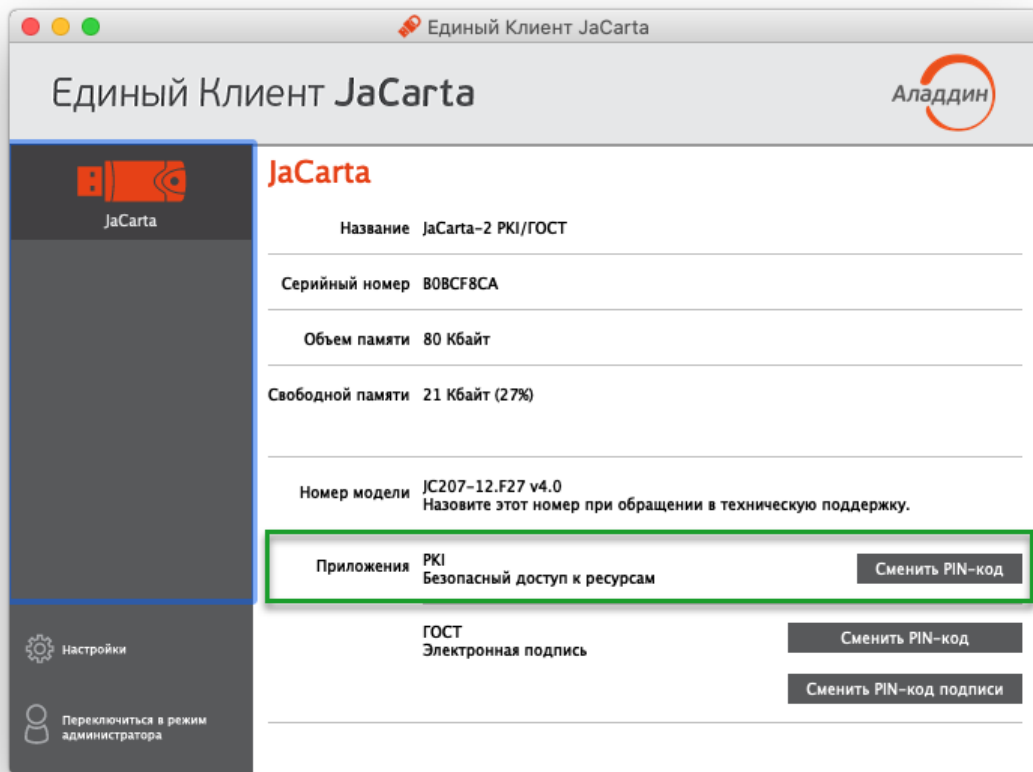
Единый Клиент JaCarta

Единый Клиент JaCarta

Аладдин

JaCarta

JaCarta

Название JaCarta-2 PKI/ГОСТ

Серийный номер B0BCF8CA

Объем памяти 80 Кбайт

Свободной памяти 21 Кбайт (27%)

Номер модели JC207-12.F27 v4.0
Назовите этот номер при обращении в техническую поддержку.

Приложения PKI
Безопасный доступ к ресурсам

Сменить PIN-код

ГОСТ
Электронная подпись

Сменить PIN-код

Сменить PIN-код подписи

Настройки

Переключиться в режим администратора